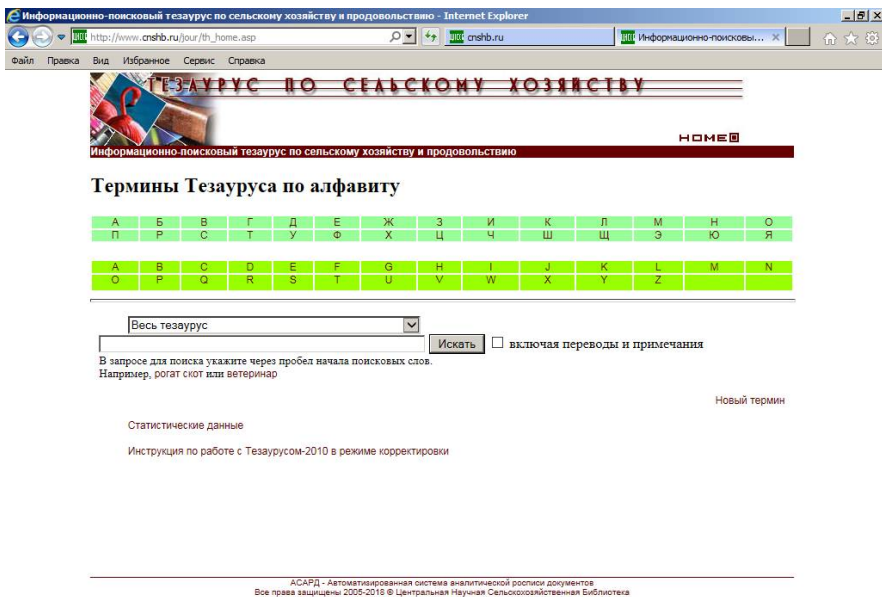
Информационно-поисковый тезаурус по сельскому хозяйству и продовольствию - Internet Explorer

http://www.cnshb.ru/jour/th_home.asp

cnshb.ru

Информационно-поисковы...

Файл Правка Вид Избранное Сервис Справка

ТЕЗАУРУС ПО СЕЛЬСКОМУ ХОЗЯЙСТВУ

HOME

Информационно-поисковый тезаурус по сельскому хозяйству и продовольствию

Термины Тезауруса по алфавиту

| А | Б | В | Г | Д | Е | Ж | З | И | К | Л | М | Н | О |
|---|---|---|---|---|---|---|---|---|---|---|---|---|---|
| П | Р | С | Т | У | Ф | Х | Ц | Ч | Ш | Щ | Э | Ю | Я |

| A | B | C | D | E | F | G | H | I | J | K | L | M | N |
|---|---|---|---|---|---|---|---|---|---|---|---|---|---|
| O | P | Q | R | S | T | U | V | W | X | Y | Z | | |

Весь тезаурус

Искать

включая переводы и примечания

В запросе для поиска укажите через пробел начала поисковых слов.
Например, рогат скот или ветеринар

Новый термин

Статистические данные

Инструкция по работе с Тезаурусом-2010 в режиме корректировки

АСАРД - Автоматизированная система аналитической росписи документов
Все права защищены 2005-2018 © Центральная Научная Сельскохозяйственная Библиотека